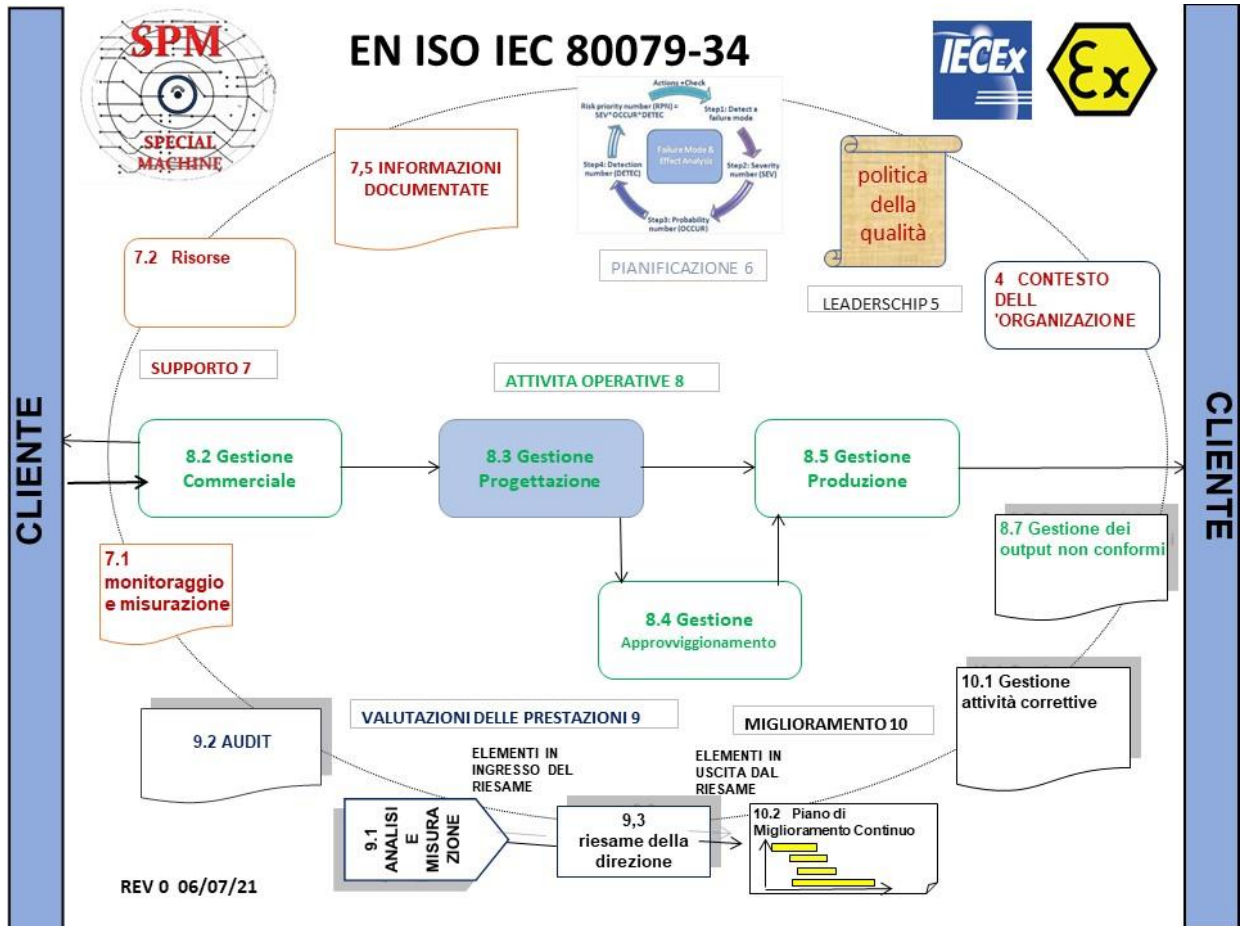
CLIENTE

SPM
SPECIAL MACHINE

EN ISO IEC 80079-34

IECEx

Ɛx

Actions +Check
Risk priority number (RPN) = SEV*OCCUR*DETEC
Step1: Detect a failure mode
Failure Mode & Effect Analysis
Step2: Severity number (SEV)
Step3: Probability number (OCCUR)
Step4: Detection number (DETEC)

7,5 INFORMAZIONI DOCUMENTATE

politica della qualità

7.2 Risorse

PIANIFICAZIONE 6

LEADERSCHIP 5

4 CONTESTO DELL 'ORGANIZAZIONE

SUPPORTO 7

ATTIVITA OPERATIVE 8

8.2 Gestione Commerciale

8.3 Gestione Progettazione

8.5 Gestione Produzione

CLIENTE

8.7 Gestione dei output non conformi

7.1 monitoraggio e misurazione

8.4 Gestione Approvviggionamento

10.1 Gestione attività correttive

VALUTAZIONI DELLE PRESTAZIONI 9

MIGLIORAMENTO 10

9.2 AUDIT

ELEMENTI IN INGRESSO DEL RIESAME

ELEMENTI IN USCITA DAL RIESAME

9.1 ANALISI E MISURA ZIONE

9,3 riesame della direzione

10.2 Piano di Miglioramento Continuo

REV 0 06/07/21